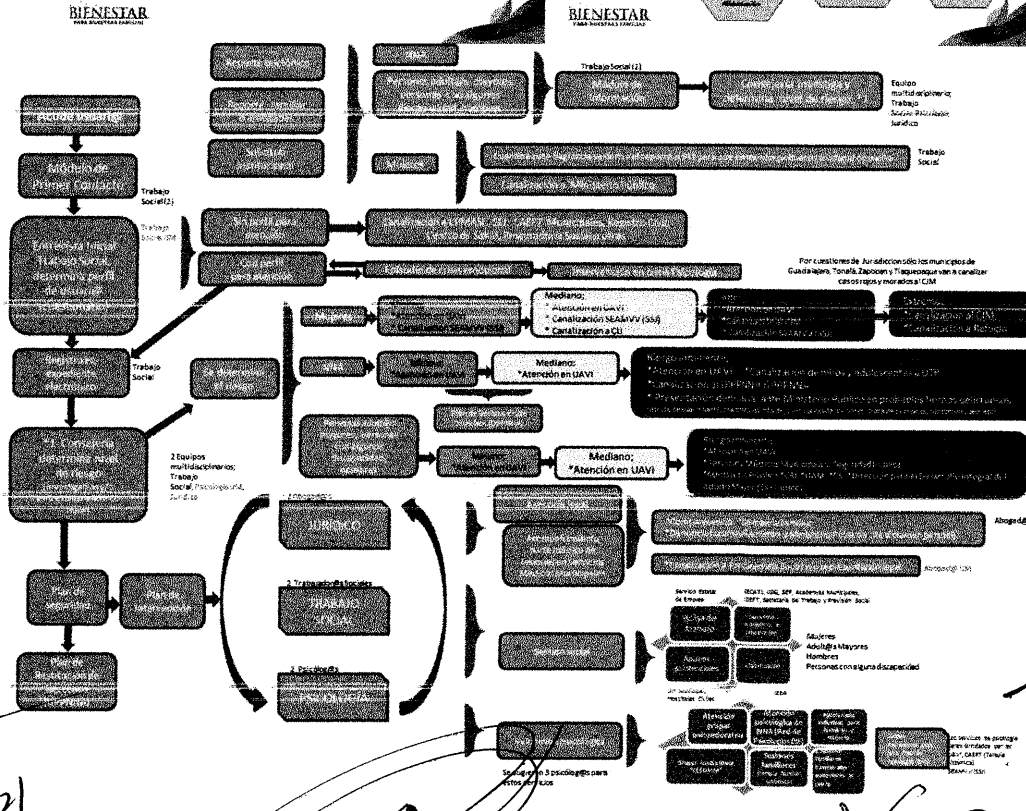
BIENESTAR

BIENESTAR

Modelo de Primer Contacto

Trabajo Social(2)

Trabajo Social

Trabajo Social (2)

Equipo multidisciplinario; Trabajo Social, Psicología, Jurídico

Trabajo Social

Por cuestiones de Jurisdicción sólo los municipios de Guadalajara, Tonalá, Zapopan y Tlaquepaque van a canalizar casos rojos y morados al CJM

Mediano;
* Atención en UAVI
* Canalización SEAMVV (SSJ)
* Canalización a CJ

Mediano:
*Atención en UAVI

Mediano;
*Atención en UAVI

2 Equipos multidisciplinarios; Trabajo Social, Psicología, Jurídico

JURÍDICO

2 Trabajador@s sociales

TRABAJO SOCIAL

2 Psicólog@s

PSICOLOGÍA

Abogad@

Abogad@ CJM

Mujeres
Adult@s Mayores
Hombres
Personas con alguna discapacidad

Atención grupal psicoterapéutica

Se sugieren 3 psicólog@s para estos servicios

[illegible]